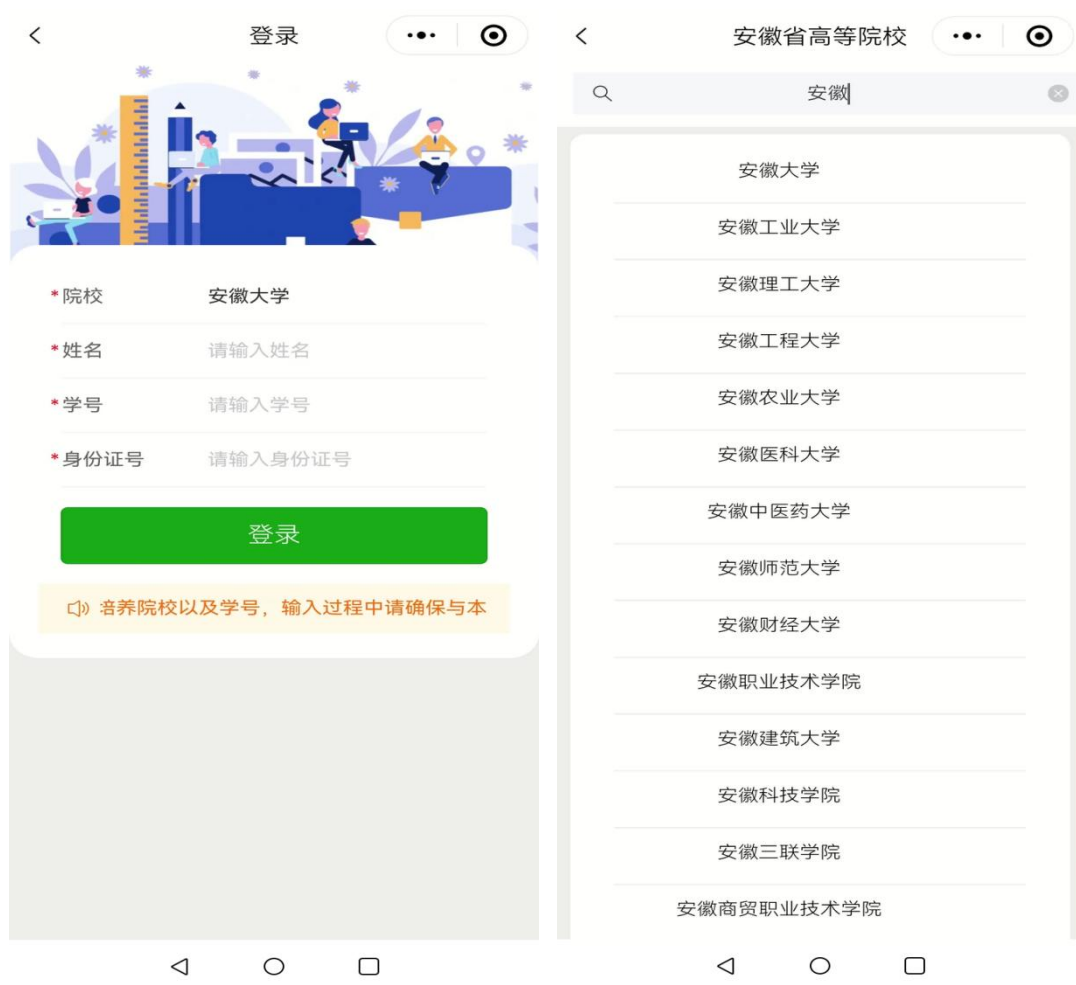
登录

*院校 安徽大学

*姓名 请输入姓名

*学号 请输入学号

*身份证号 请输入身份证号

登录

培养院校以及学号，输入过程中请确保与本

安徽省高等院校

安徽

安徽大学

安徽工业大学

安徽理工大学

安徽工程大学

安徽农业大学

安徽医科大学

安徽中医药大学

安徽师范大学

安徽财经大学

安徽职业技术学院

安徽建筑大学

安徽科技学院

安徽三联学院

安徽商贸职业技术学院